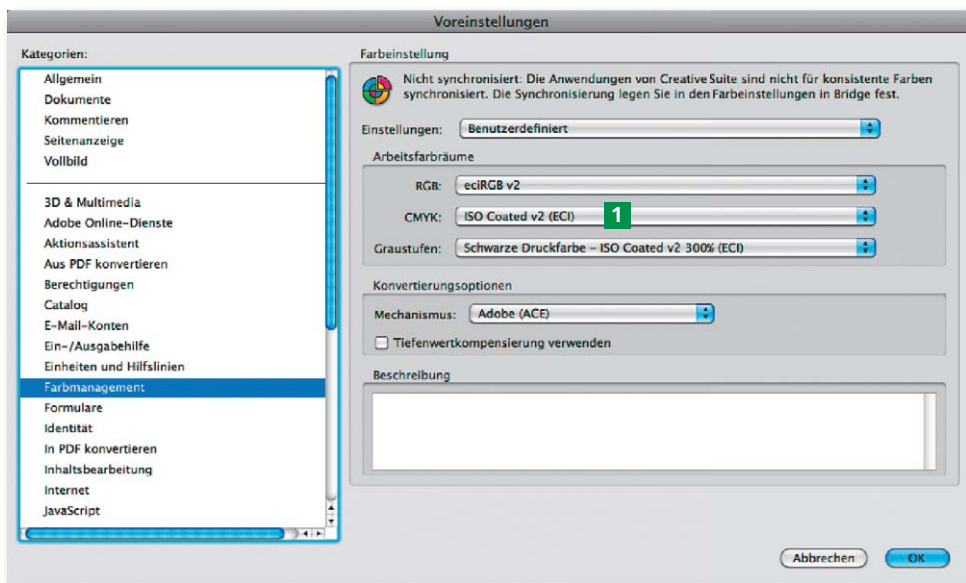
Voreinstellungen

Kategorien:

Allgemein
Dokumente
Kommentieren
Seitenanzeige
Vollbild

3D & Multimedia
Adobe Online-Dienste
Aktionsassistent
Aus PDF konvertieren
Berechtigungen
Catalog
E-Mail-Konten
Ein-/Ausgabehilfe
Einheiten und Hilfslinien
Farbmanagement
Formulare
Identität
In PDF konvertieren
Inhaltsbearbeitung
Internet
JavaScript

Farbeinstellung

Nicht synchronisiert: Die Anwendungen von Creative Suite sind nicht für konsistente Farben synchronisiert. Die Synchronisierung legen Sie in den Farbeinstellungen in Bridge fest.

Einstellungen: Benutzerdefiniert

Arbeitsfarbräume

RGB: eciRGB v2

CMYK: ISO Coated v2 (ECI) 1

Graustufen: Schwarze Druckfarbe – ISO Coated v2 300% (ECI)

Konvertierungsoptionen

Mechanismus: Adobe (ACE)

Tiefenwertkompensierung verwenden

Beschreibung

Abbrechen OK